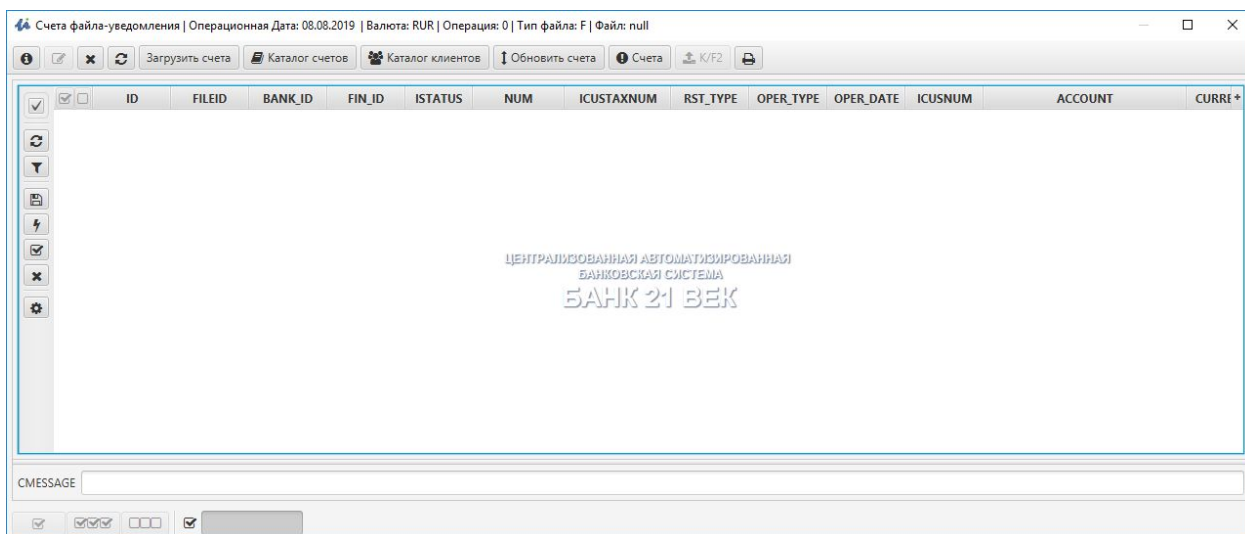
Счета файла-уведомления | Операционная Дата: 08.08.2019 | Валюта: RUR | Операция: 0 | Тип файла: F | Файл: null

Загрузить счета | Каталог счетов | Каталог клиентов | Обновить счета | Счета | K/F2

| ID | FILEID | BANK_ID | FIN_ID | ISTATUS | NUM | ICUSTAXNUM | RST_TYPE | OPER_TYPE | OPER_DATE | ICUSNUM | ACCOUNT | CURRE |
|---|---|---|---|---|---|---|---|---|---|---|---|---|

ЦЕНТРАЛИЗОВАННАЯ АВТОМАТИЗИРОВАННАЯ БАНКОВСКАЯ СИСТЕМА
БАНК 21 ВЕК

CMESSAGE